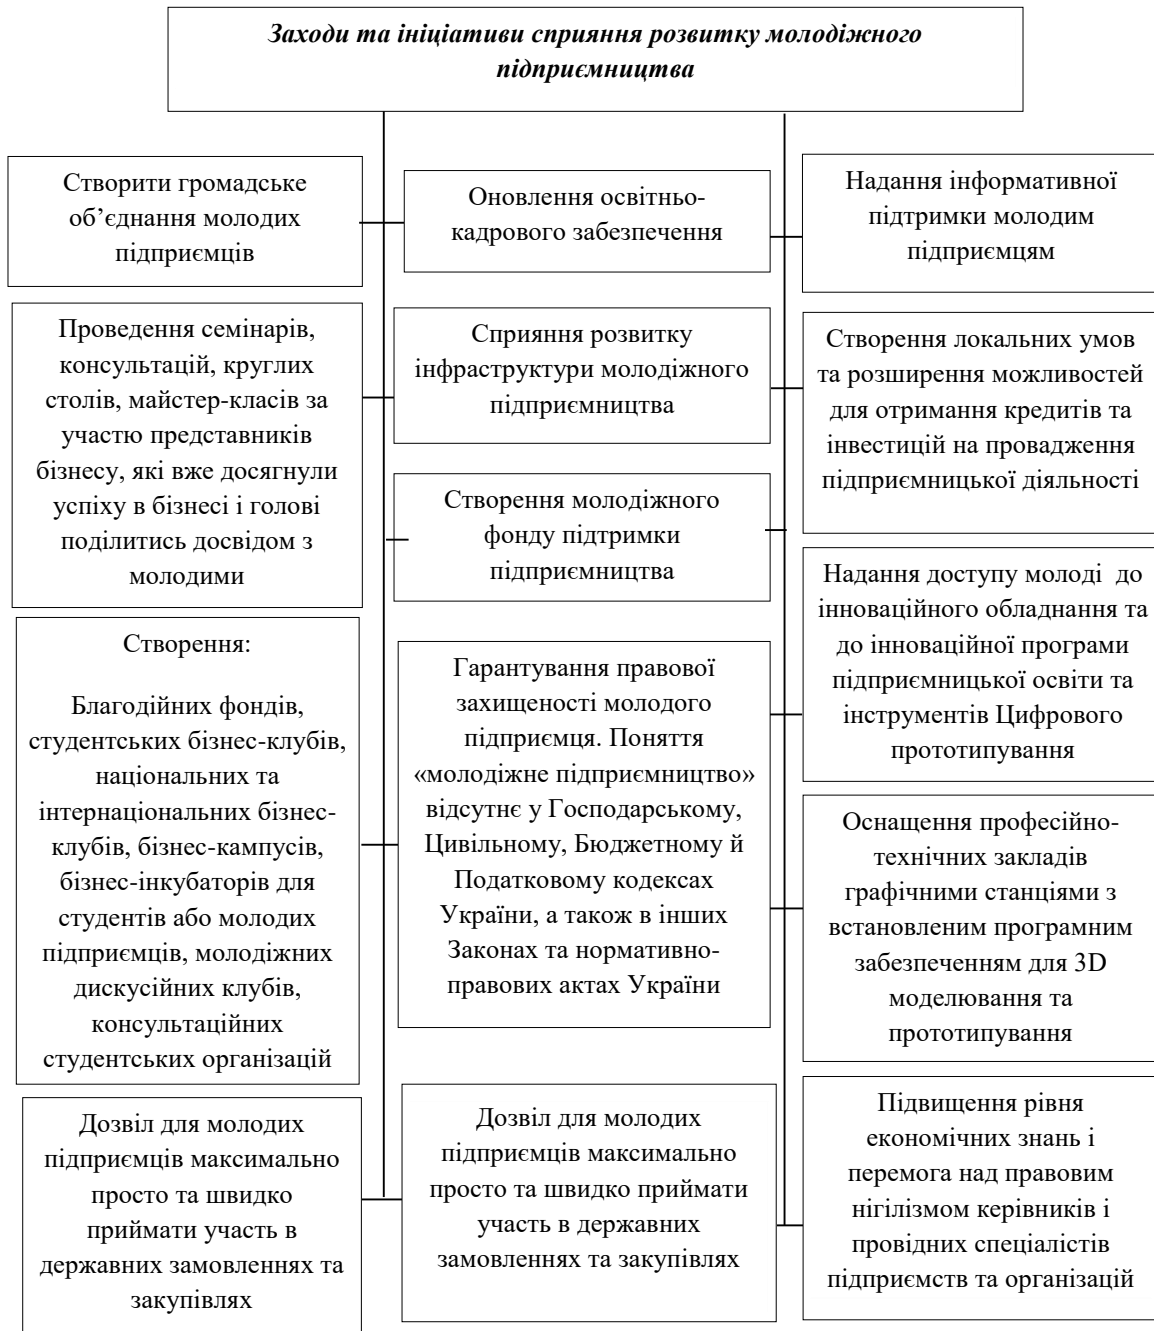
Заходи та ініціативи сприяння розвитку молодіжного підприємництва

Створити громадське об’єднання молодих підприємців

Проведення семінарів, консультацій, круглих столів, майстер-класів за участю представників бізнесу, які вже досягнули успіху в бізнесі і голові поділитись досвідом з молодими

Створення:

Благодійних фондів, студентських бізнес-клубів, національних та інтернаціональних бізнес-клубів, бізнес-кампусів, бізнес-інкубаторів для студентів або молодих підприємців, молодіжних дискусійних клубів, консультаційних студентських організацій

Дозвіл для молодих підприємців максимально просто та швидко приймати участь в державних замовленнях та закупівлях

Оновлення освітньо-кадрового забезпечення

Сприяння розвитку інфраструктури молодіжного підприємництва

Створення молодіжного фонду підтримки підприємництва

Гарантування правової захищеності молодого підприємця. Поняття «молодіжне підприємництво» відсутнє у Господарському, Цивільному, Бюджетному й Податковому кодексах України, а також в інших Законах та нормативно-правових актах України

Дозвіл для молодих підприємців максимально просто та швидко приймати участь в державних замовленнях та закупівлях

Надання інформативної підтримки молодим підприємцям

Створення локальних умов та розширення можливостей для отримання кредитів та інвестицій на провадження підприємницької діяльності

Надання доступу молоді до інноваційного обладнання та до інноваційної програми підприємницької освіти та інструментів Цифрового прототипування

Оснащення професійно-технічних закладів графічними станціями з встановленим програмним забезпеченням для 3D моделювання та прототипування

Підвищення рівня економічних знань і перемога над правовим нігілізмом керівників і провідних спеціалістів підприємств та організацій